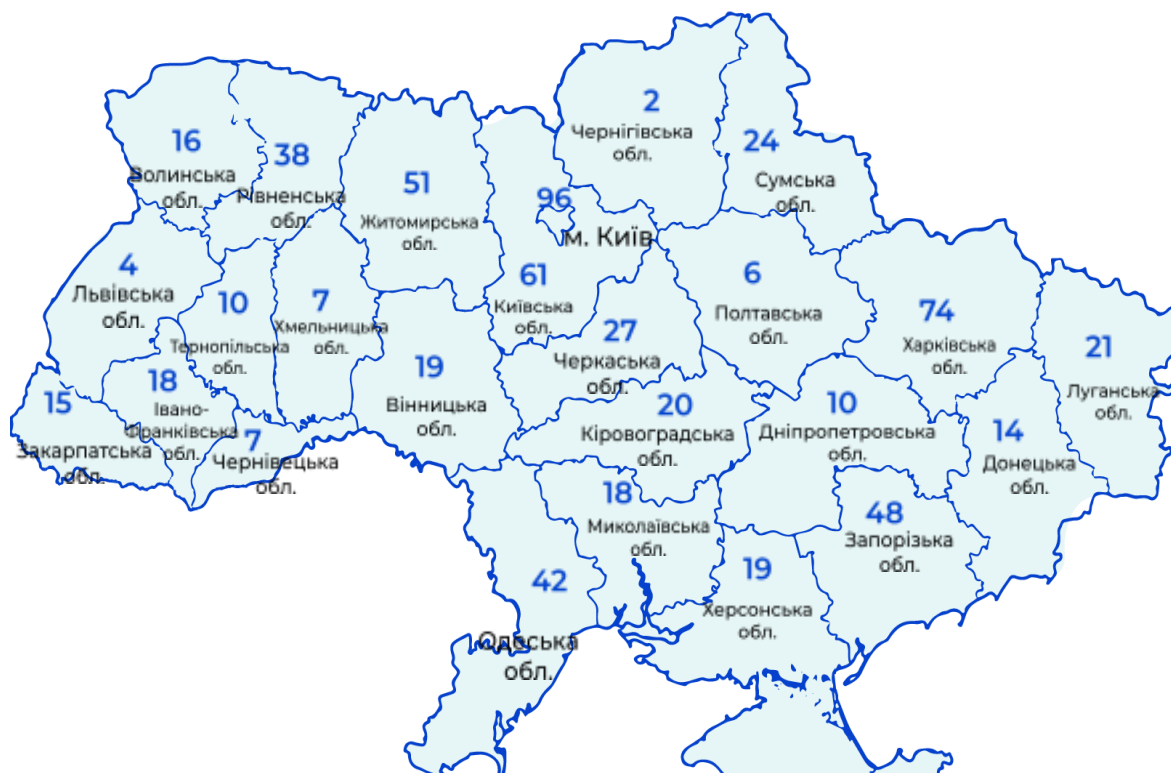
16
Волинська обл.

38
Рівненська обл.

51
Житомирська обл.

96
м. Київ

2
Чернігівська обл.

24
Сумська обл.

4
Львівська обл.

10
Тернопільська обл.

7
Хмельницька обл.

61
Київська обл.

27
Черкаська обл.

6
Полтавська обл.

74
Харківська обл.

21
Луганська обл.

15
Закарпатська обл.

18
Івано-Франківська обл.

7
Чернівецька обл.

19
Вінницька обл.

20
Кіровоградська обл.

10
Дніпропетровська обл.

14
Донецька обл.

18
Миколаївська обл.

48
Запорізька обл.

42
Одеська обл.

19
Херсонська обл.